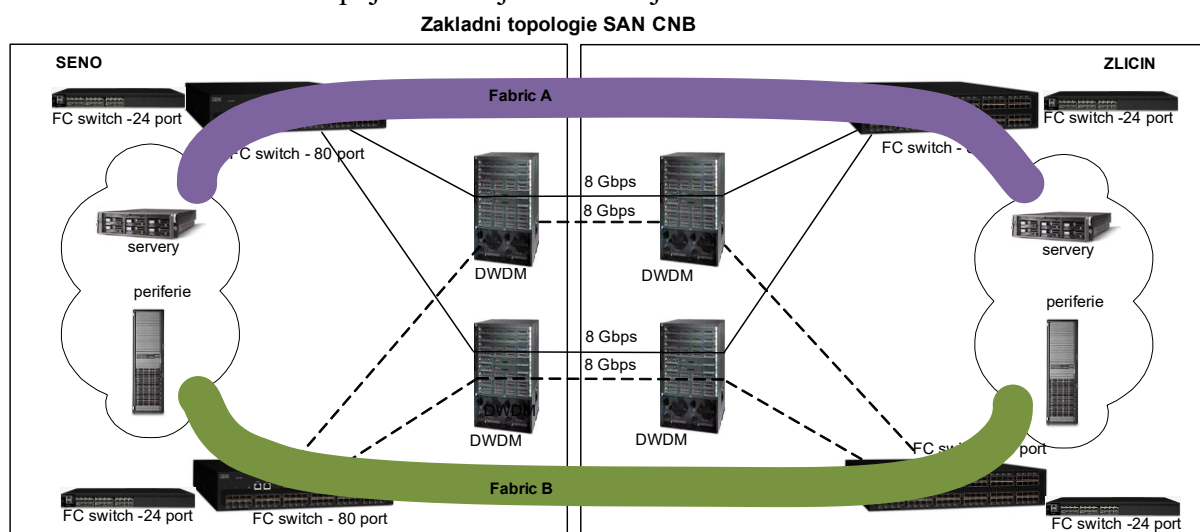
Zakladni topologie SAN CNB

SENO

ZLICIN

Fabric A

FC switch -24 port

FC switch - 80 port

FC switch - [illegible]

FC switch -24 port

8 Gbps

8 Gbps

servery

servery

DWDM

DWDM

periferie

periferie

8 Gbps

8 Gbps

DWDM

DWDM

DWDM

FC sw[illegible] port

Fabric B

FC switch -24 port

FC switch - 80 port

FC switch -24 port